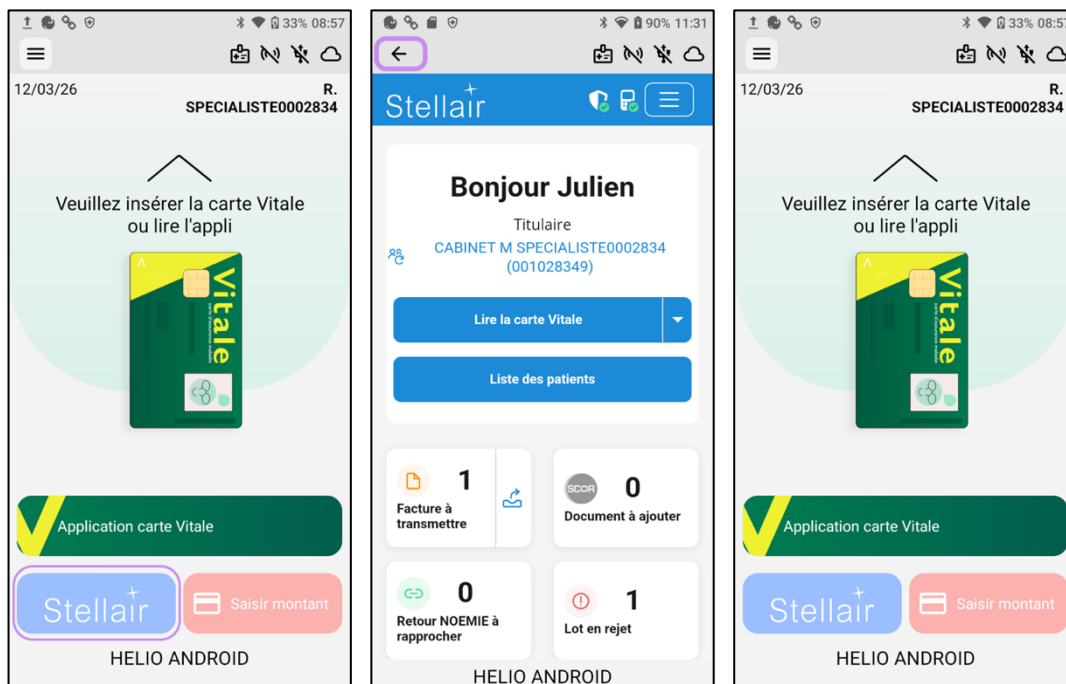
33% 08:57

12/03/26

R. SPECIALISTE0002834

Veuillez insérer la carte Vitale ou lire l'appli

Vitale

carte d'assurance maladie

Application carte Vitale

Stellair

Saisir montant

HELIO ANDROID

90% 11:31

Stellair

Bonjour Julien

Titulaire

CABINET M SPECIALISTE0002834 (001028349)

Lire la carte Vitale

Liste des patients

1

Facture à transmettre

SCOR

0

Document à ajouter

0

Retour NOEMIE à rapprocher

1

Lot en rejet

HELIO ANDROID

33% 08:57

12/03/26

R. SPECIALISTE0002834

Veuillez insérer la carte Vitale ou lire l'appli

Vitale

carte d'assurance maladie

Application carte Vitale

Stellair

Saisir montant

HELIO ANDROID